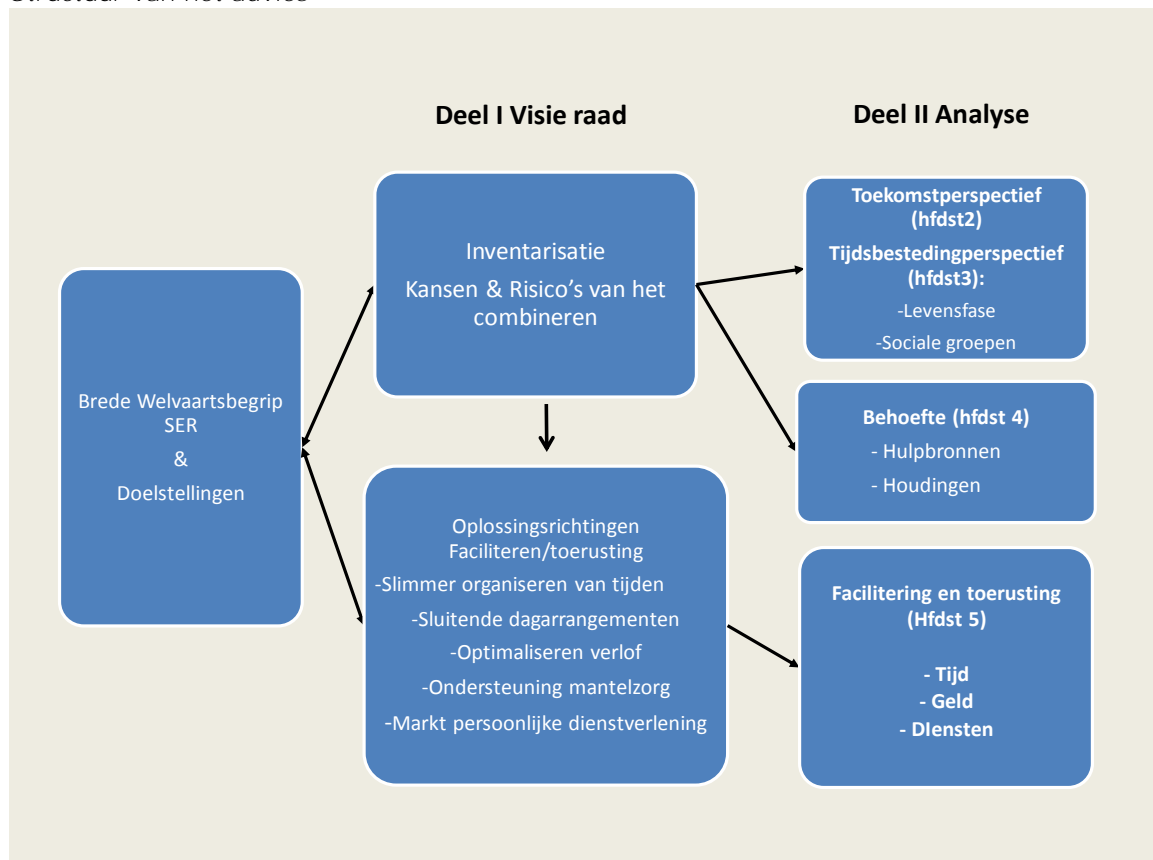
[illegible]

Deel I Visie raad

Deel II Analyse

Brede Welvaartsbegrip SER
&
Doelstellingen

Inventarisatie
Kansen & Risico's van het combineren

Oplossingsrichtingen Faciliteren/toerusting
-Slimmer organiseren van tijden
-Sluitende dagarrangementen
-Optimaliseren verlof
-Ondersteuning mantelzorg
-Markt persoonlijke dienstverlening

Toekomstperspectief (hfdst2)
Tijdsbestedingperspectief (hfdst3):
-Levensfase
-Sociale groepen

Behoefte (hfdst 4)
- Hulpbronnen
- Houdingen

Facilitering en toerusting (Hfdst 5)
- Tijd
- Geld
- DIensten